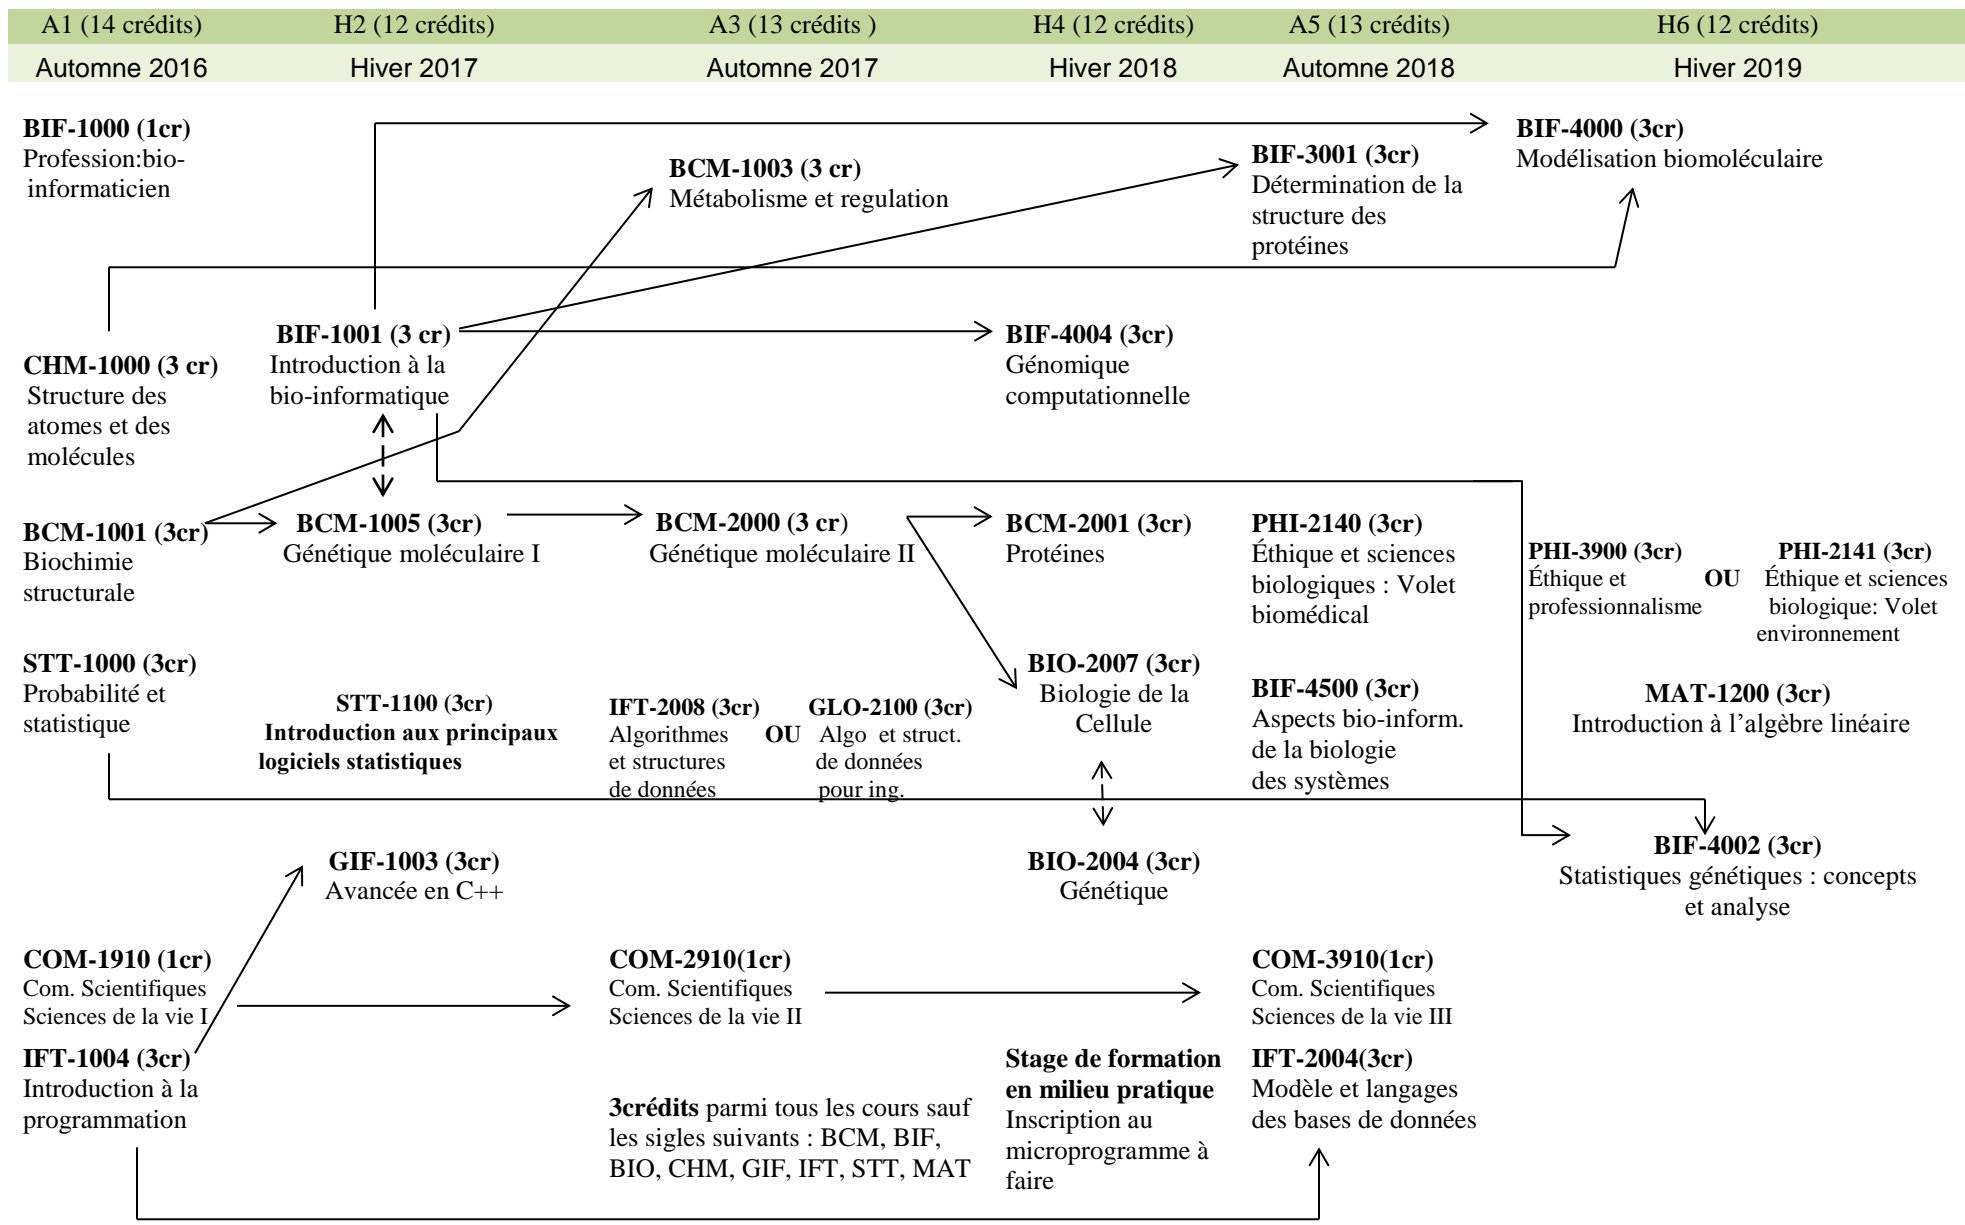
| A1 (14 crédits) | H2 (12 crédits) | A3 (13 crédits ) | H4 (12 crédits) | A5 (13 crédits) | H6 (12 crédits) |
|---|---|---|---|---|---|
| Automne 2016 | Hiver 2017 | Automne 2017 | Hiver 2018 | Automne 2018 | Hiver 2019 |

**BIF-1000 (1cr)** Profession:bio-informaticien

**BCM-1003 (3 cr)** Métabolisme et regulation

**BIF-3001 (3cr)** Détermination de la structure des protéines

**BIF-4000 (3cr)** Modélisation biomoléculaire

**BIF-1001 (3 cr)** Introduction à la bio-informatique

**BIF-4004 (3cr)** Génomique computationnelle

**CHM-1000 (3 cr)** Structure des atomes et des molécules

**BCM-1001 (3cr)** Biochimie structurale

**BCM-1005 (3cr)** Génétique moléculaire I

**BCM-2000 (3 cr)** Génétique moléculaire II

**BCM-2001 (3cr)** Protéines

**PHI-2140 (3cr)** Éthique et sciences biologiques : Volet biomédical

**PHI-3900 (3cr)** Éthique et professionnalisme **OU** **PHI-2141 (3cr)** Éthique et sciences biologique: Volet environnement

**STT-1000 (3cr)** Probabilité et statistique

**STT-1100 (3cr)** **Introduction aux principaux logiciels statistiques**

**IFT-2008 (3cr)** Algorithmes et structures de données **OU** **GLO-2100 (3cr)** Algo et struct. de données pour ing.

**BIO-2007 (3cr)** Biologie de la Cellule

**BIF-4500 (3cr)** Aspects bio-inform. de la biologie des systèmes

**MAT-1200 (3cr)** Introduction à l'algèbre linéaire

**BIF-4002 (3cr)** Statistiques génétiques : concepts et analyse

**GIF-1003 (3cr)** Avancée en C++

**BIO-2004 (3cr)** Génétique

**COM-1910 (1cr)** Com. Scientifiques Sciences de la vie I

**COM-2910(1cr)** Com. Scientifiques Sciences de la vie II

**COM-3910(1cr)** Com. Scientifiques Sciences de la vie III

**IFT-1004 (3cr)** Introduction à la programmation

**Stage de formation en milieu pratique** Inscription au microprogramme à faire

**IFT-2004(3cr)** Modèle et langages des bases de données

**3crédits** parmi tous les cours sauf les sigles suivants : BCM, BIF, BIO, CHM, GIF, IFT, STT, MAT